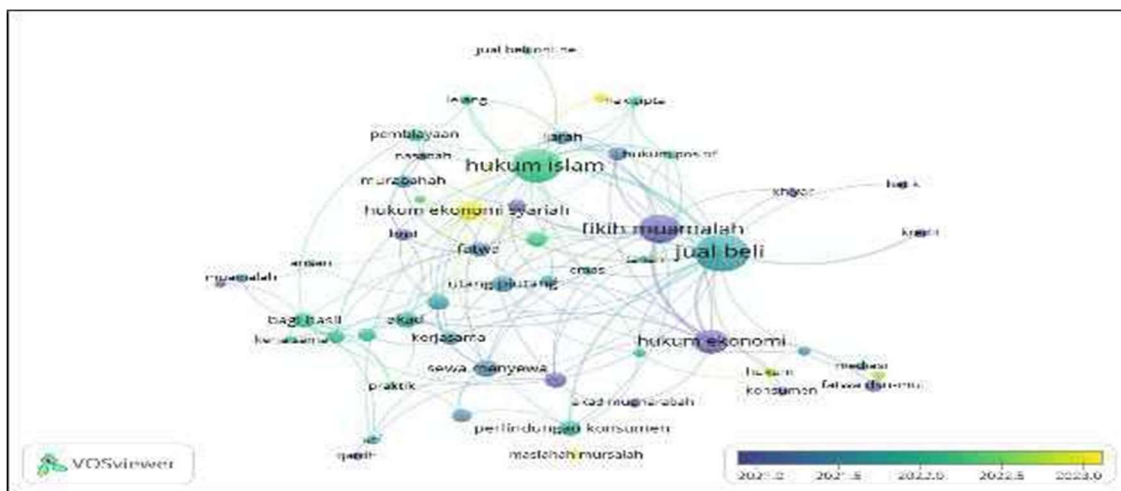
jual beli online
lelang
hak cipta
pembiayaan
ijarah
pasanah
hukum islam
hukum positif
murabahah
khiyar
hak
hukum ekonomi syariah
fikih muamalah
fatwa
jual beli
kredit
ariyah
muamalah
utang piutang
bagi hasil
akad
kerjasama
hukum ekonomi
sewa menyewa
praktik
akad mudharabah
konsumen
perlindungan konsumen
maslahah mursalah
VOSviewer
2021.0
2021.5
2022.0
2022.5
2023.0